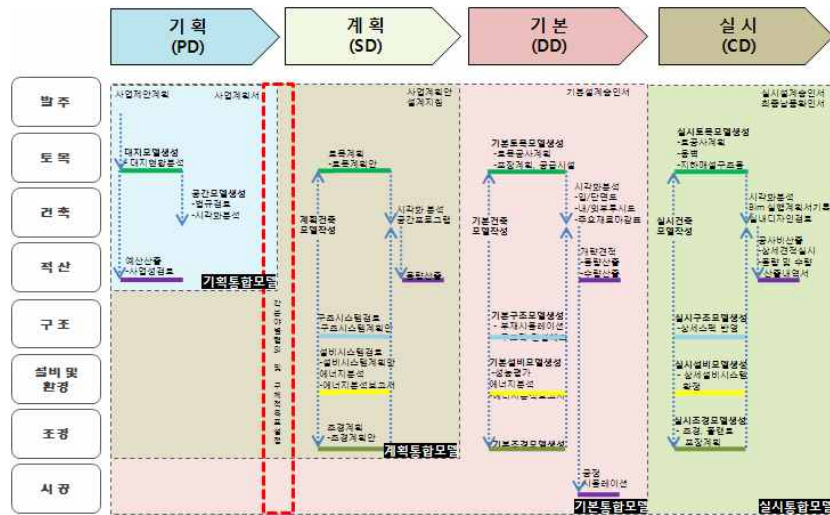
기 획 (PD)
계 획 (SD)
기 본 (DD)
실 시 (CD)

발 주
토 목
건 축
적 산
구 조
설비 및 환경
조 경
시 공

사업제안계획
사업계획서
대지모델생성
- 대지현황분석
공간모델생성
- 법규검토
- 시각화분석
예산산출
- 사업성검토
기획통합모델

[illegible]

사업계획안
설계지원
토목계획
- 토목계획안
계획건축 모델작성
시각화 분석
공간프로그램
물량산출
구조시스템검토
- 구조시스템계획안
설비시스템검토
- 설비시스템계획안
에너지분석
- 에너지분석보고서
조경계획
- 조경계획안
계획통합모델

기본설계승인서
기본토목모델생성
- 토목공사계획
- 포장계획, 공급시설
기본건축 모델작성
시각화분석
- 입/단면도
- 내/외부투시도
- 주요재료마감표
개략견적
- 물량산출
- 수량산출
기본구조모델생성
- 부재시뮬레이션
기본설비모델생성
- 성능평가
에너지분석
- 에너지성능보고서
기본조경모델생성
공정
시뮬레이션
기본통합모델

실시설계승인서
최종납품확인서
실시토목모델생성
- 토공사계획
- 흙막이
- 지하매설구조물
실시건축 모델작성
시각화분석
- Bim 설명자료
- 실내디자인검토
공사비산출
- 상세견적 실시
- 물량 및 수량
- 산출내역서
실시구조모델생성
- 상세스펙 반영
실시설비모델생성
- 상세설비시스템 확정
실시조경모델생성
- 조경, 플랜트
- 포장계획
실시통합모델